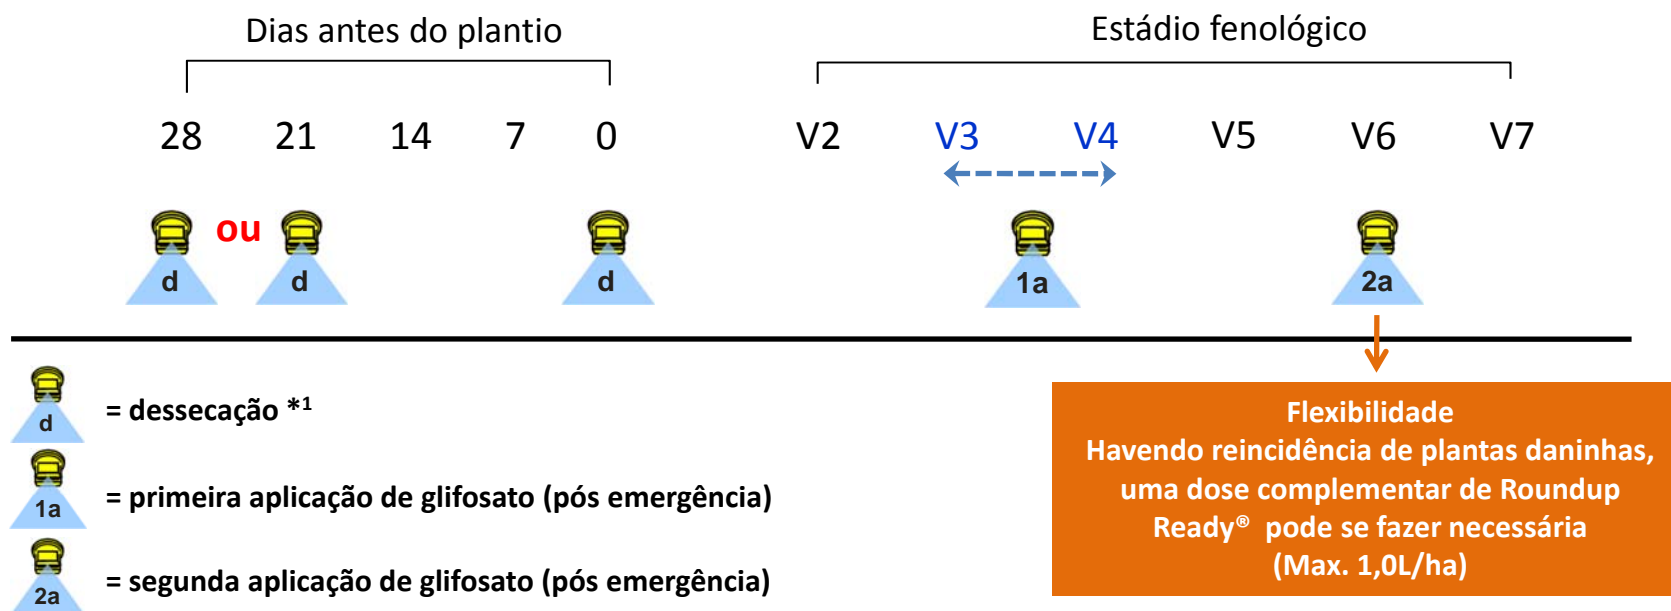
Dias antes do plantio

Estádio fenológico

28 21 14 7 0

V2 V3 V4 V5 V6 V7

d ou d

d

1a

2a

d = dessecação *¹

1a = primeira aplicação de glifosato (pós emergência)

2a = segunda aplicação de glifosato (pós emergência)

Flexibilidade
Havendo reincidência de plantas daninhas, uma dose complementar de Roundup Ready® pode se fazer necessária (Max. 1,0L/ha)